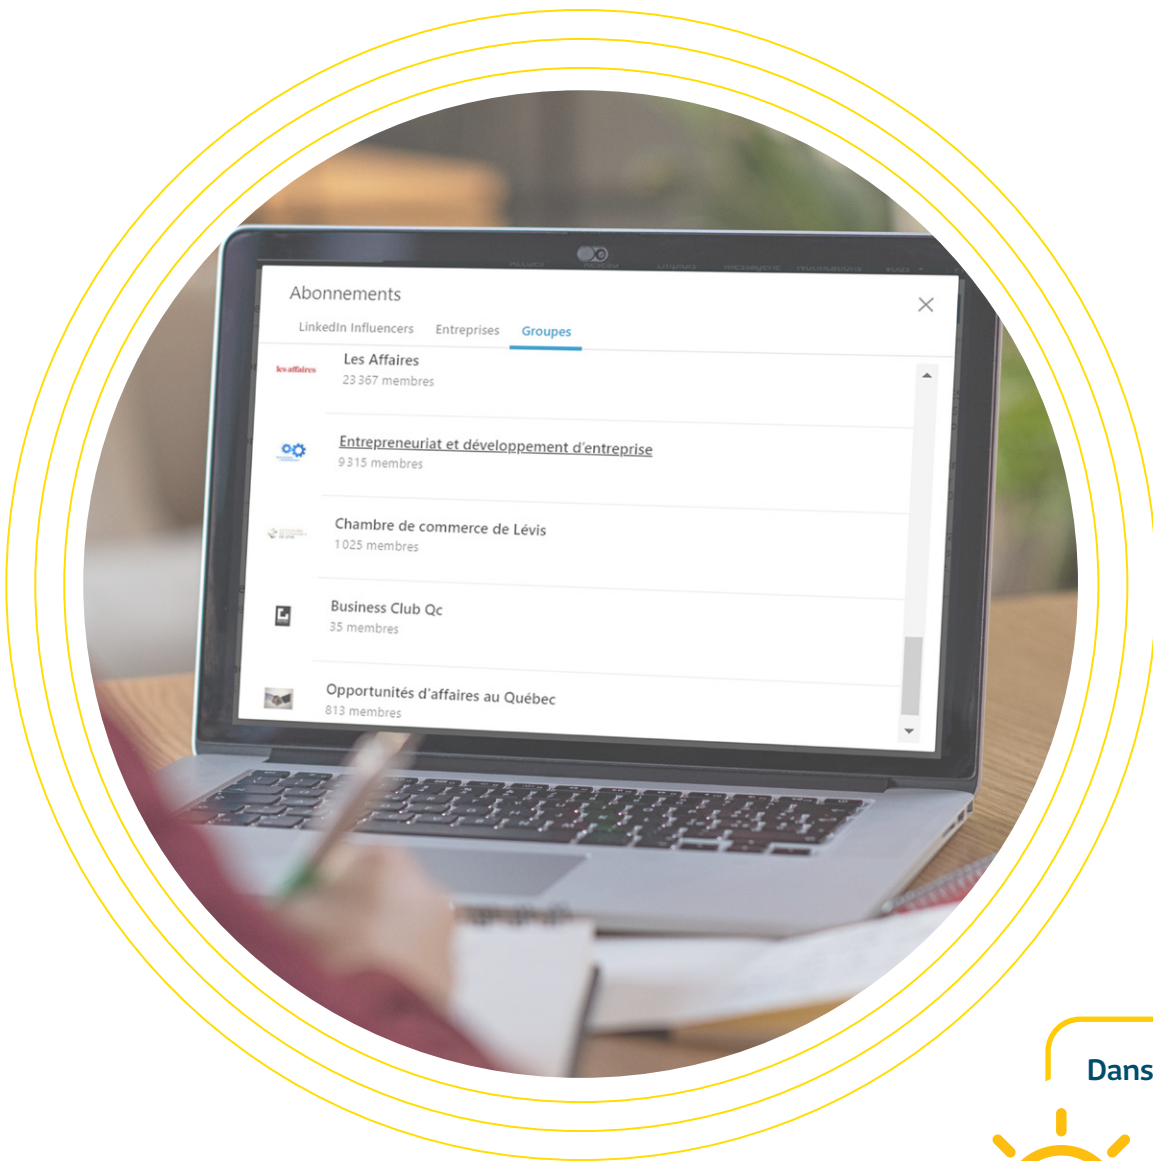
Abonnements

LinkedIn Influencers Entreprises Groupes

les affaires

Les Affaires
23 367 membres

Entrepreneuriat et développement d'entreprise
9 315 membres

Chambre de commerce de Lévis
1 025 membres

Business Club Qc
35 membres

Opportunités d'affaires au Québec
813 membres

Dans